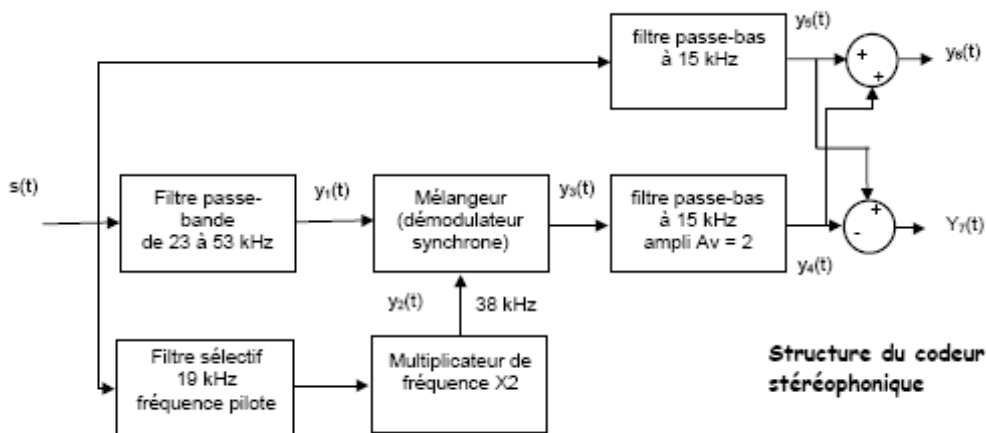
filtre passe-bas à 15 kHz

$y_5(t)$

+

+

$y_6(t)$

s(t)

Filtre passe-bande de 23 à 53 kHz

$y_1(t)$

Mélangeur (démodulateur synchrone)

$y_3(t)$

filtre passe-bas à 15 kHz ampli Av = 2

+

-

$Y_7(t)$

$y_4(t)$

$y_2(t)$

38 kHz

Filtre sélectif 19 kHz fréquence pilote

Multiplicateur de fréquence X2

Structure du codeur stéréophonique